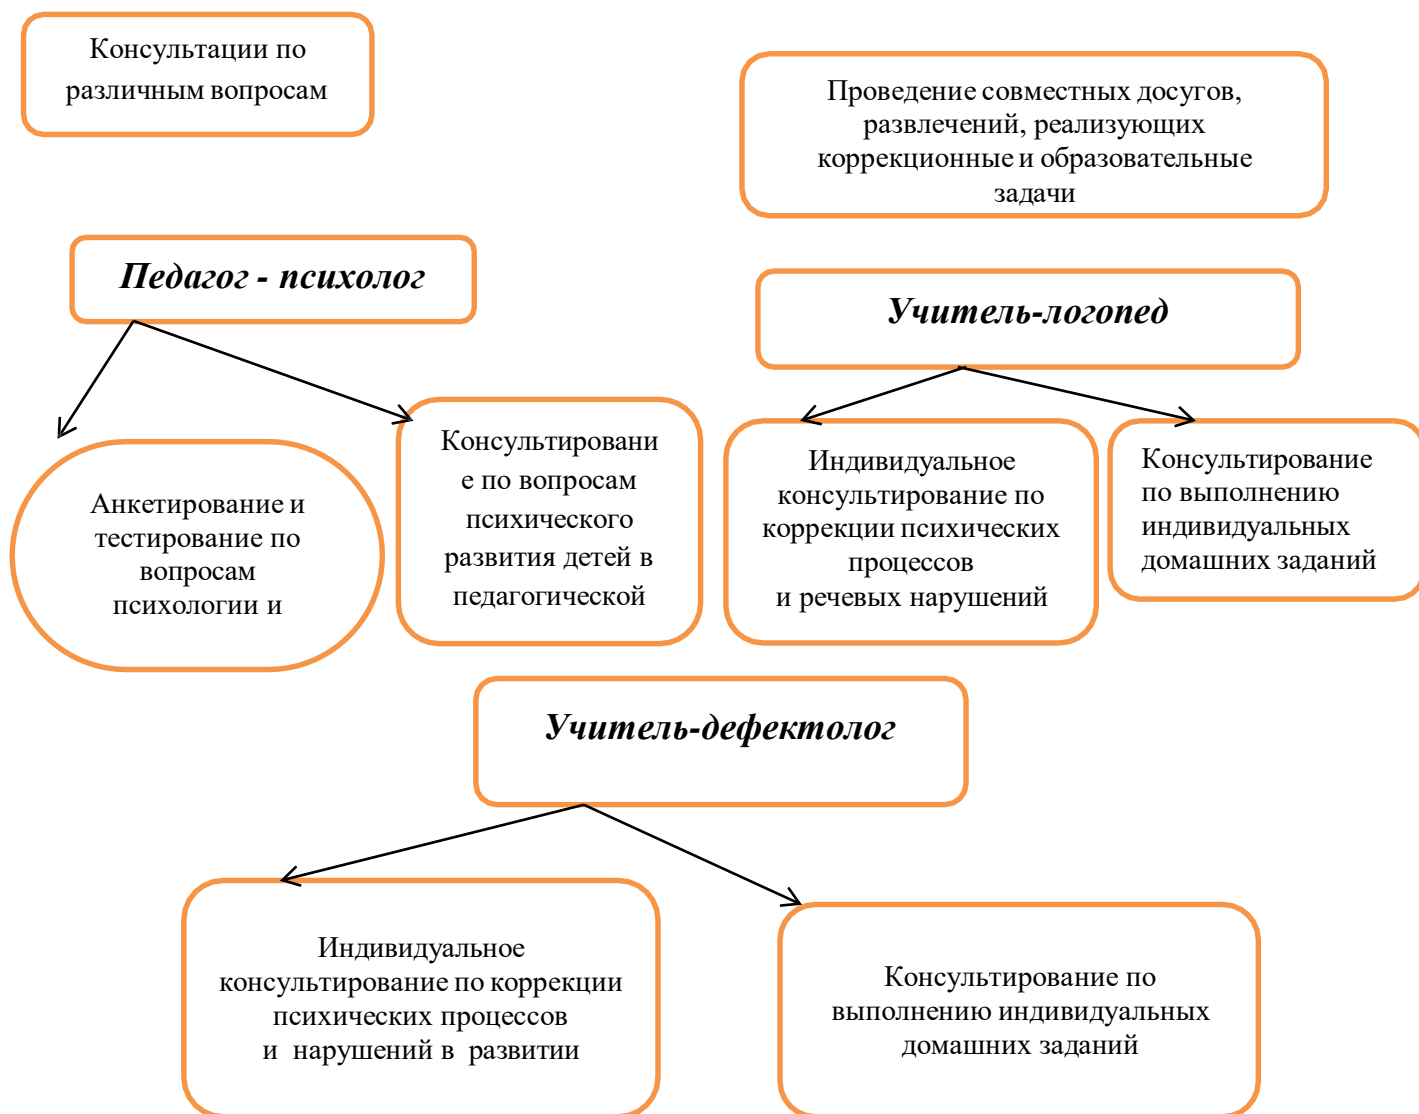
Консультации по различным вопросам

Проведение совместных досугов, развлечений, реализующих коррекционные и образовательные задачи

Педагог - психолог

Учитель-логопед

Анкетирование и тестирование по вопросам психологии и

Консультирование по вопросам психического развития детей в педагогической

Индивидуальное консультирование по коррекции психических процессов и речевых нарушений

Консультирование по выполнению индивидуальных домашних заданий

Учитель-дефектолог

Индивидуальное консультирование по коррекции психических процессов и нарушений в развитии

Консультирование по выполнению индивидуальных домашних заданий